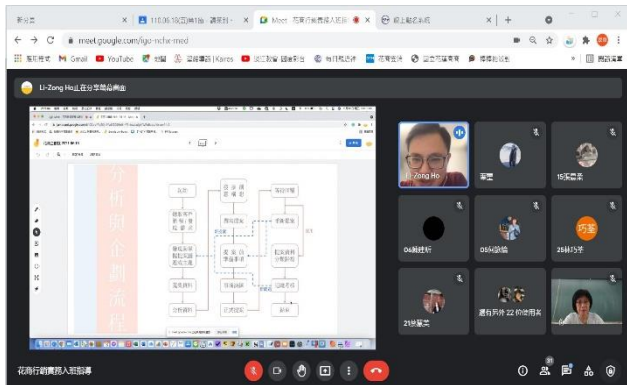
新分頁
110.06.10(四)第1節 - 議程
Meet - 花蓮行銷實務入班
線上點名系統
meet.google.com/igu-nchr-med
應用程式 Gmail YouTube 地圖 Kairos 臉書 翻譯
Li-Zong Ho正在分享畫面
分析與企劃流程
Li-Zong Ho
15張嘉
04姓
05
25林巧
巧
21張
還有另外 22 位使用者
花蓮行銷實務入班指導
31